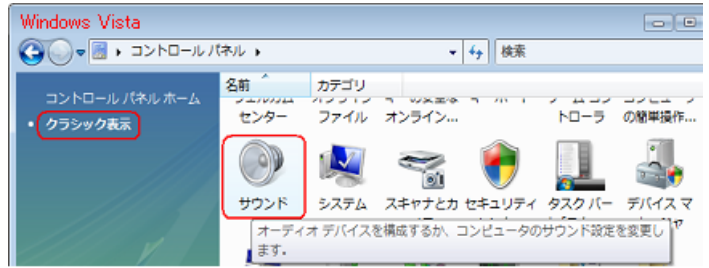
Windows Vista

▸ コントロール パネル ▸

検索

名前

カテゴリ

コントロール パネル ホーム

クラシック表示

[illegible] センター

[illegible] ファイル

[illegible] オンライン...

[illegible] トローラ

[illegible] の簡単操作...

サウンド

システム

スキャナとカ

セキュリティ

タスク バー

デバイス マ

オーディオ デバイスを構成するか、コンピュータのサウンド設定を変更します。